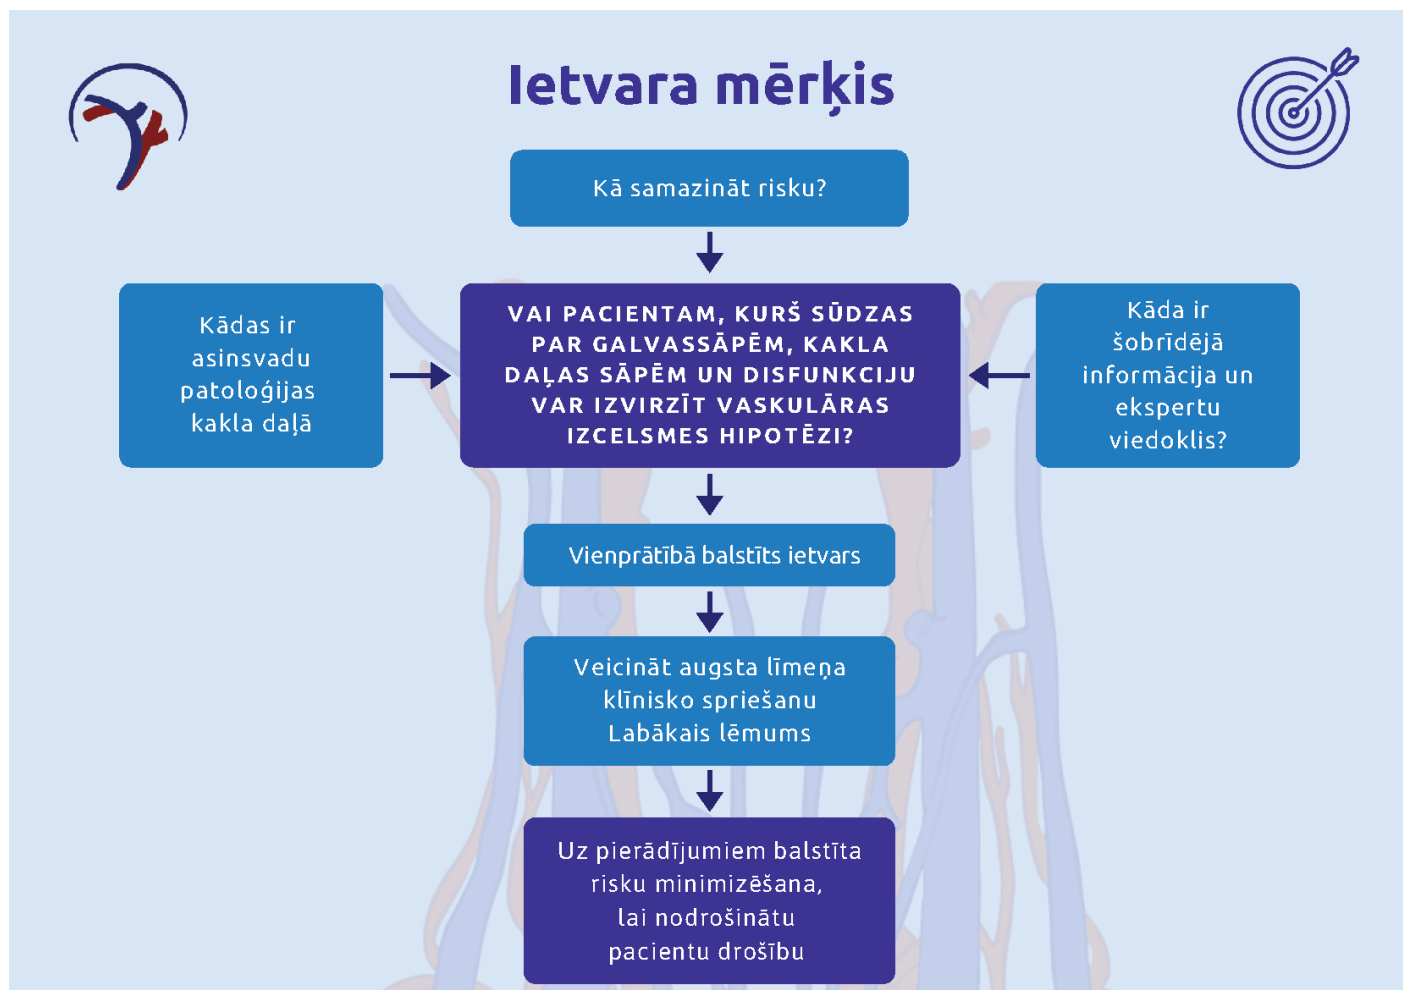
Ietvara mērķis

Kā samazināt risku?

Kādas ir asinsvadu patoloģijas kakla daļā

VAI PACIENTAM, KURŠ SŪDZAS PAR GALVASSĀPĒM, KAKLA DAĻAS SĀPĒM UN DISFUNKCIJU VAR IZVIRZĪT VASKULĀRAS IZCELSMES HIPOTĒZI?

Kāda ir šobrīdējā informācija un ekspertu viedoklis?

Vienprātībā balstīts ietvars

Veicināt augsta līmeņa klīnisko spriešanu
Labākais lēmums

Uz pierādījumiem balstīta risku minimizēšana, lai nodrošinātu pacientu drošību